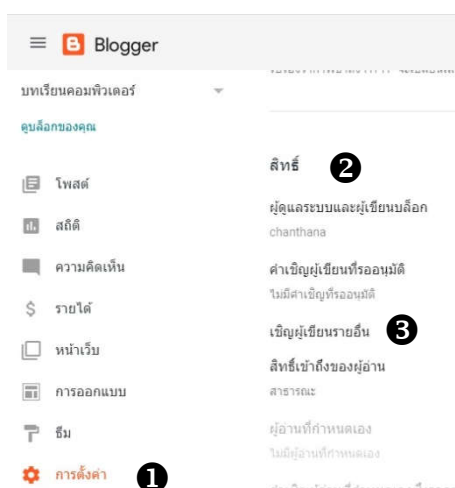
Blogger

บทเรียนคอมพิวเตอร์

ดูบล็อกของคุณ

โพสต์

สถิติ

ความคิดเห็น

รายได้

หน้าเว็บ

การออกแบบ

ธีม

การตั้งค่า

❶

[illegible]

สิทธิ์ ❷

ผู้ดูแลระบบและผู้เขียนบล็อก

chanthana

คำเชิญผู้เขียนที่รออนุมัติ

ไม่มีคำเชิญที่รออนุมัติ

เชิญผู้เขียนรายอื่น ❸

สิทธิ์เข้าถึงของผู้อ่าน

สาธารณะ

ผู้อ่านที่กำหนดเอง

ไม่มีผู้อ่านที่กำหนดเอง

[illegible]